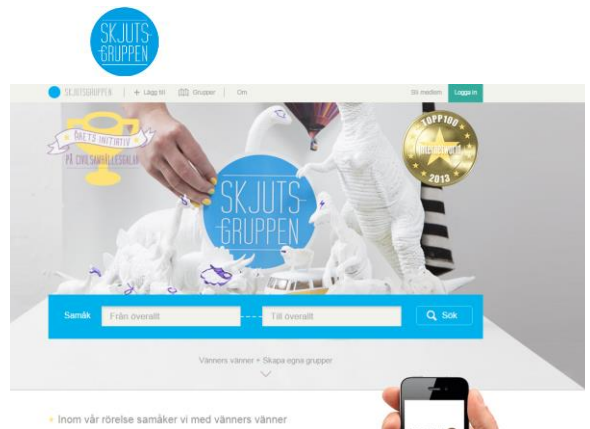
SKJUTS GRUPPEN

SKJUTSGRUPPEN | + Lägg till | Grupper | Om

Bli medlem | Logga in

ÅRETS INITIATIV PÅ CIVILSAMHÄLLESGALAN

TOPP100 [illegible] 2013

SKJUTS GRUPPEN

Samåk | Från överallt | Till överallt | Sök

Vänners vänner + Skapa egna grupper

Inom vår rörelse samåker vi med vänners vänner